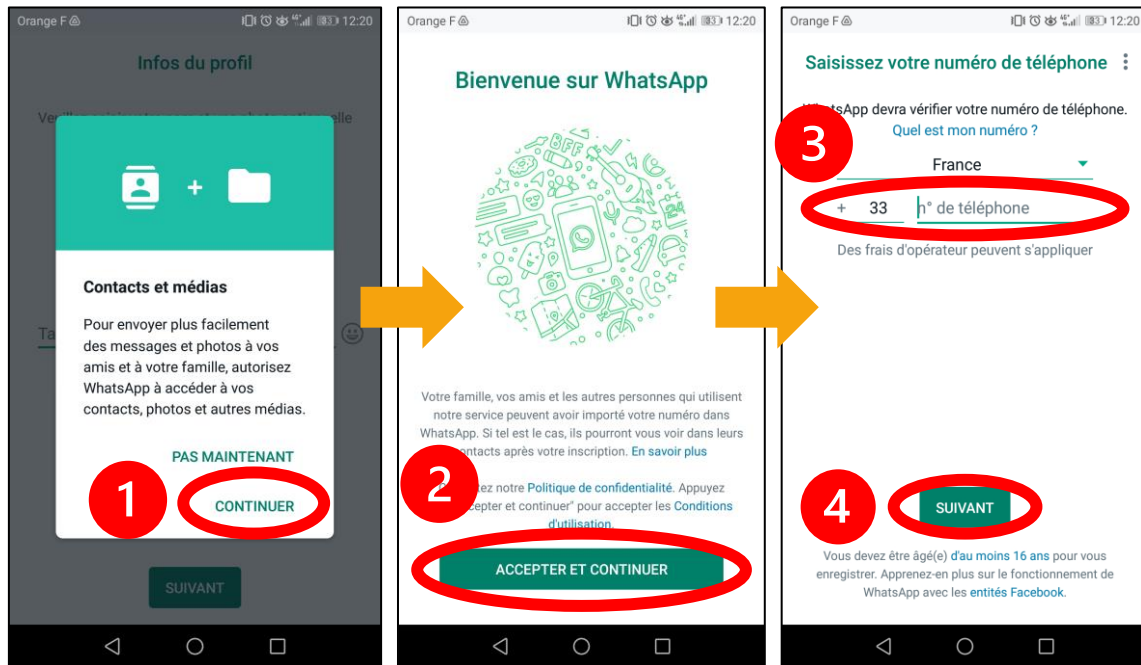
Orange F 12:20

Infos du profil

Veuillez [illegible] elle

Contacts et médias

Pour envoyer plus facilement des messages et photos à vos amis et à votre famille, autorisez WhatsApp à accéder à vos contacts, photos et autres médias.

PAS MAINTENANT

1

CONTINUER

Ta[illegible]

SUIVANT

Orange F 12:20

Bienvenue sur WhatsApp

Votre famille, vos amis et les autres personnes qui utilisent notre service peuvent avoir importé votre numéro dans WhatsApp. Si tel est le cas, ils pourront vous voir dans leurs contacts après votre inscription. En savoir plus

2

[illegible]tez notre Politique de confidentialité. Appuyez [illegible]ccepter et continuer" pour accepter les Conditions d'utilisation.

ACCEPTER ET CONTINUER

Orange F 12:20

Saisissez votre numéro de téléphone

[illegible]hatsApp devra vérifier votre numéro de téléphone. Quel est mon numéro ?

3

France

+ 33 n° de téléphone

Des frais d'opérateur peuvent s'appliquer

4

SUIVANT

Vous devez être âgé(e) d'au moins 16 ans pour vous enregistrer. Apprenez-en plus sur le fonctionnement de WhatsApp avec les entités Facebook.